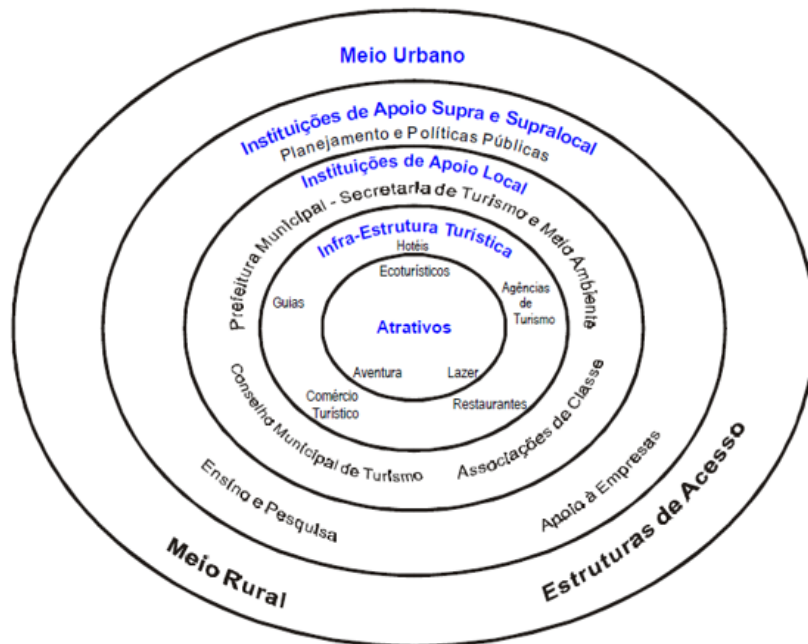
Meio Urbano

Instituições de Apoio Supra e Supralocal

Planejamento e Políticas Públicas

Instituições de Apoio Local

Prefeitura Municipal - Secretaria de Turismo e Meio Ambiente

Infra-Estrutura Turística

Hotéis

Ecoturísticos

Guias

Agências de Turismo

Atrativos

Aventura

Lazer

Comércio Turístico

Restaurantes

Conselho Municipal de Turismo

Associações de Classe

Ensino e Pesquisa

Apoio à Empresas

Meio Rural

Estruturas de Acesso